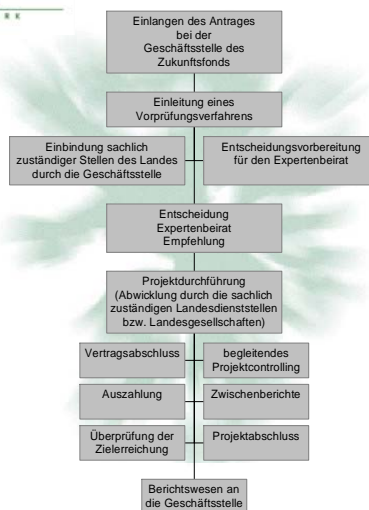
Einlangen des Antrages bei der Geschäftsstelle des Zukunftsfonds

Einleitung eines Vorprüfungsverfahrens

Einbindung sachlich zuständiger Stellen des Landes durch die Geschäftsstelle

Entscheidungsvorbereitung für den Expertenbeirat

Entscheidung Expertenbeirat Empfehlung

Projektdurchführung (Abwicklung durch die sachlich zuständigen Landesdienststellen bzw. Landesgesellschaften)

Vertragsabschluss

begleitendes Projektcontrolling

Auszahlung

Zwischenberichte

Überprüfung der Zielerreichung

Projektabschluss

Berichtswesen an die Geschäftsstelle